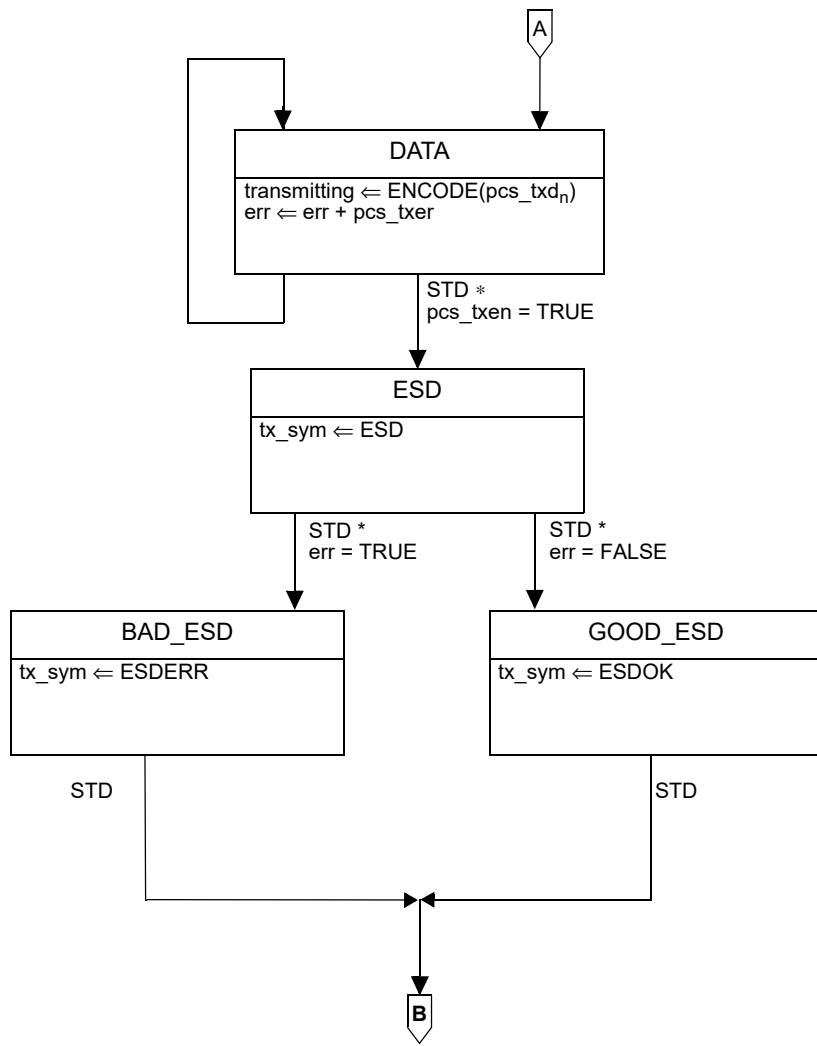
A

DATA

transmitting $\Leftarrow$ ENCODE(pcs_txd$_n$)
err $\Leftarrow$ err + pcs_txer

STD $*$
pcs_txen = TRUE

ESD

tx_sym $\Leftarrow$ ESD

STD *
err = TRUE

STD *
err = FALSE

BAD_ESD

tx_sym $\Leftarrow$ ESDERR

GOOD_ESD

tx_sym $\Leftarrow$ ESDOK

STD

STD

B